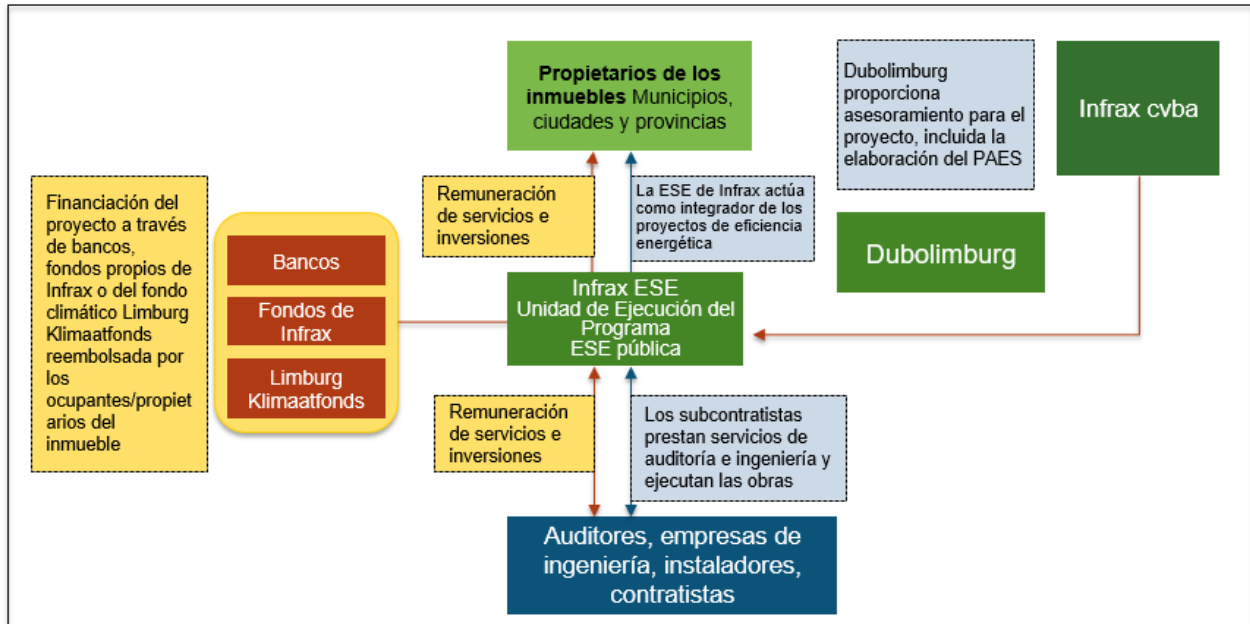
Propietarios de los inmuebles Municipios, ciudades y provincias

Dubolimburg proporciona asesoramiento para el proyecto, incluida la elaboración del PAES

Infrax cvba

Financiación del proyecto a través de bancos, fondos propios de Infrax o del fondo climático Limburg Klimaatfonds reembolsada por los ocupantes/propietarios del inmueble

Bancos

Fondos de Infrax

Limburg Klimaatfonds

Remuneración de servicios e inversiones

La ESE de Infrax actúa como integrador de los proyectos de eficiencia energética

Dubolimburg

Infrax ESE
Unidad de Ejecución del Programa
ESE pública

Remuneración de servicios e inversiones

Los subcontratistas prestan servicios de auditoría e ingeniería y ejecutan las obras

Auditores, empresas de ingeniería, instaladores, contratistas